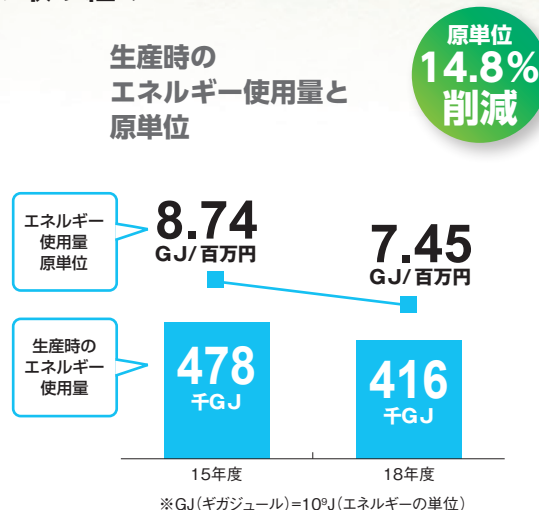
生産時の
エネルギー使用量と
原単位

原単位
14.8%
削減

エネルギー
使用量
原単位

8.74
GJ/百万円

7.45
GJ/百万円

生産時の
エネルギー
使用量

478
千GJ

416
千GJ

15年度

18年度

※GJ(ギガジュール)=$10^9$J(エネルギーの単位)